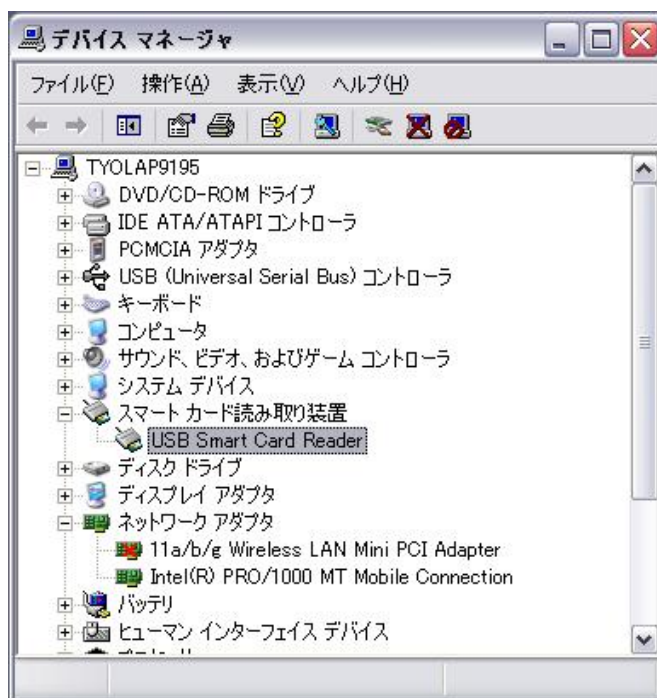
デバイス マネージャ

ファイル(F) 操作(A) 表示(V) ヘルプ(H)

TYOLAP9195
DVD/CD-ROM ドライブ
IDE ATA/ATAPI コントローラ
PCMCIA アダプタ
USB (Universal Serial Bus) コントローラ
キーボード
コンピュータ
サウンド、ビデオ、およびゲーム コントローラ
システム デバイス
スマート カード読み取り装置
USB Smart Card Reader
ディスク ドライブ
ディスプレイ アダプタ
ネットワーク アダプタ
11a/b/g Wireless LAN Mini PCI Adapter
Intel(R) PRO/1000 MT Mobile Connection
バッテリ
ヒューマン インターフェイス デバイス
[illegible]